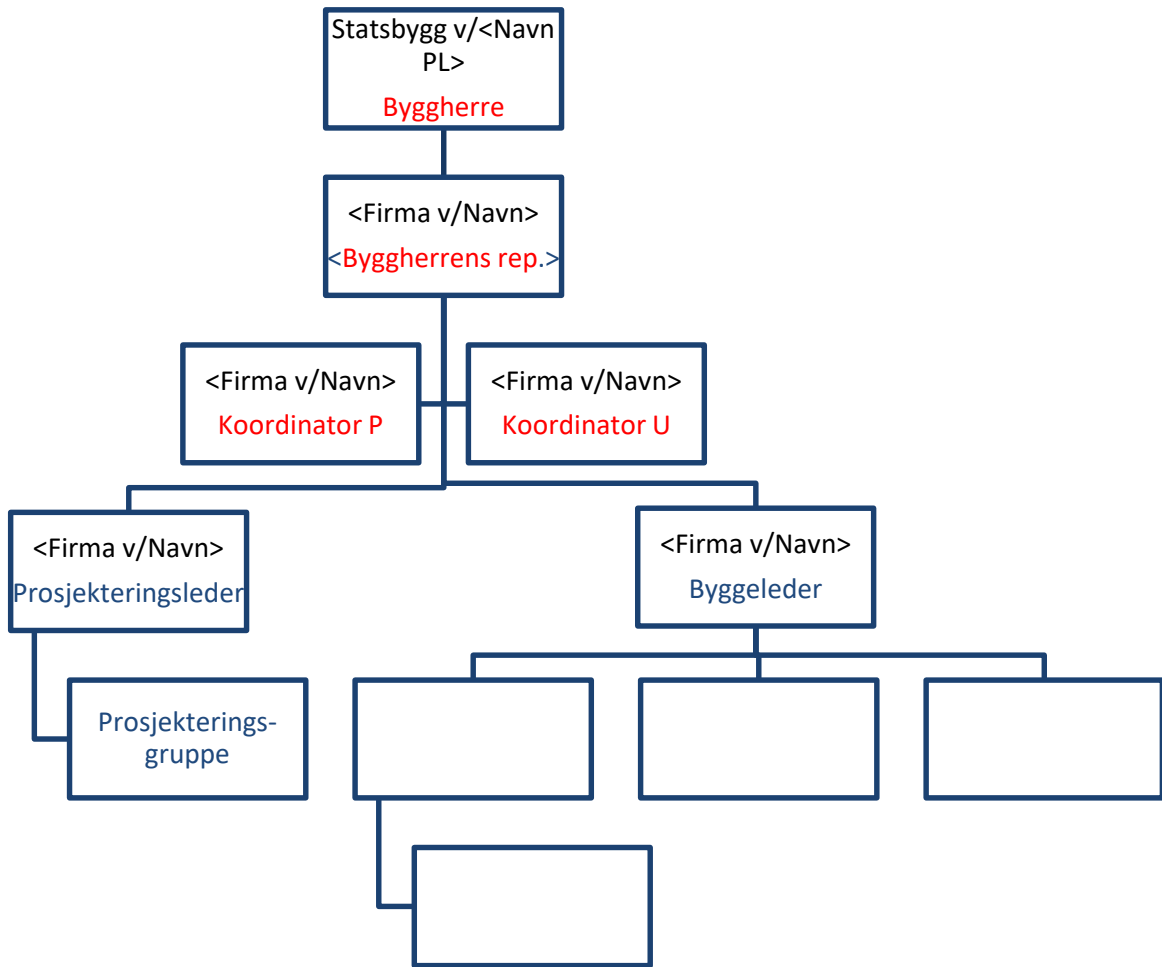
Statsbygg v/<Navn PL>
Byggherre

<Firma v/Navn>
<Byggherrens rep.>

<Firma v/Navn>
Koordinator P

<Firma v/Navn>
Koordinator U

<Firma v/Navn>
Prosjekteringsleder

<Firma v/Navn>
Byggeleder

Prosjekterings-gruppe